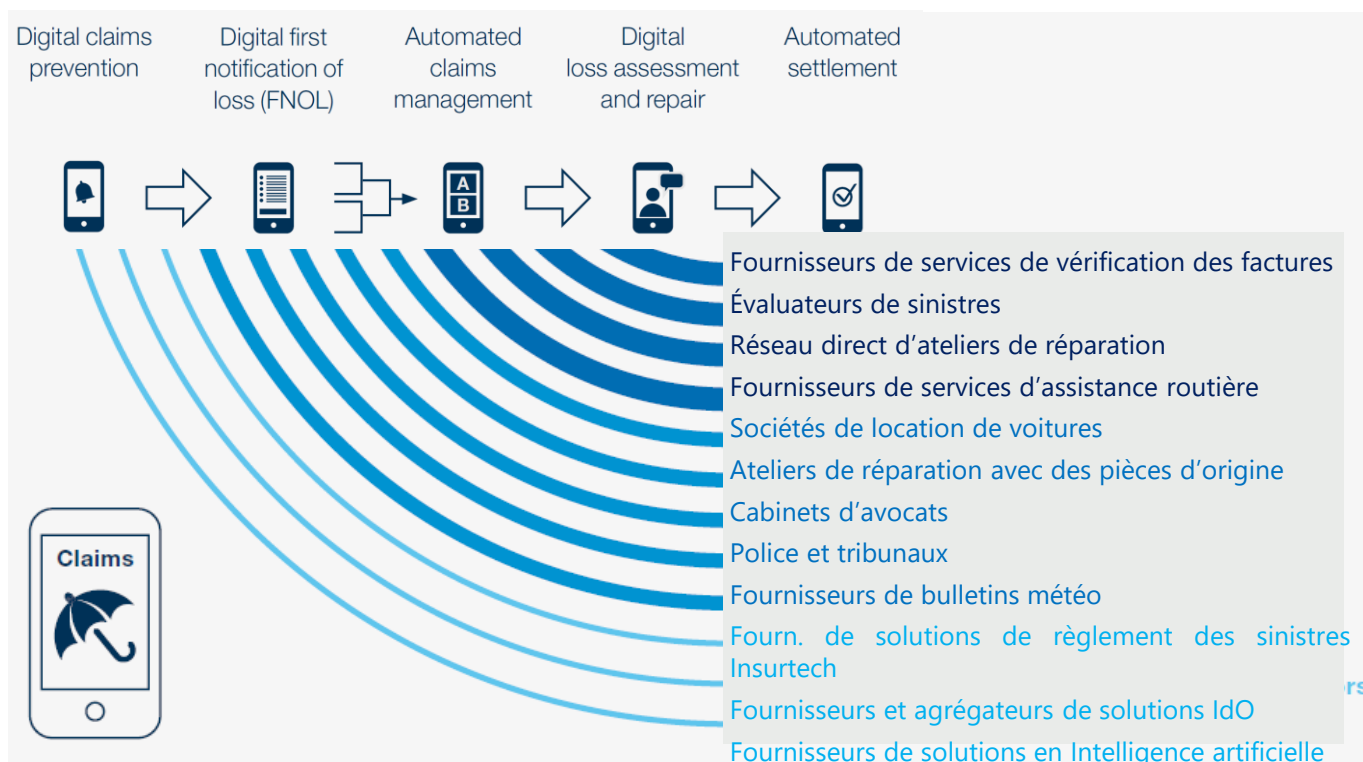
Digital claims prevention

Digital first notification of loss (FNOL)

Automated claims management

Digital loss assessment and repair

Automated settlement

A
B

Fournisseurs de services de vérification des factures
Évaluateurs de sinistres
Réseau direct d’ateliers de réparation
Fournisseurs de services d’assistance routière
Sociétés de location de voitures
Ateliers de réparation avec des pièces d’origine
Cabinets d’avocats
Police et tribunaux
Fournisseurs de bulletins météo
Fourn. de solutions de règlement des sinistres Insurtech
Fournisseurs et agrégateurs de solutions IdO
Fournisseurs de solutions en Intelligence artificielle

Claims